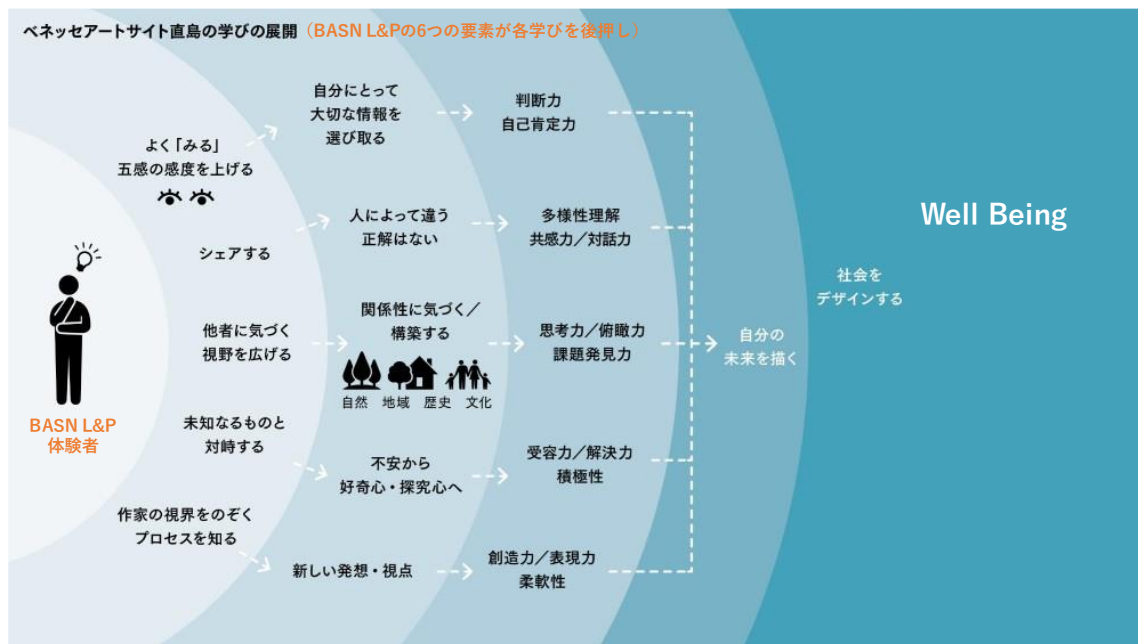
ベネッセアートサイト直島の学びの展開（BASN L&Pの6つの要素が各学びを後押し）

BASN L&P
体験者

よく「みる」
五感の感度を上げる

シェアする

他者に気づく
視野を広げる

未知なるものと
対峙する

作家の視界をのぞく
プロセスを知る

自分にとって
大切な情報を
選び取る

人によって違う
正解はない

関係性に気づく／
構築する

自然　地域　歴史　文化

不安から
好奇心・探究心へ

新しい発想・視点

判断力
自己肯定力

多様性理解
共感力／対話力

思考力／俯瞰力
課題発見力

受容力／解決力
積極性

創造力／表現力
柔軟性

自分の
未来を描く

社会を
デザインする

Well Being